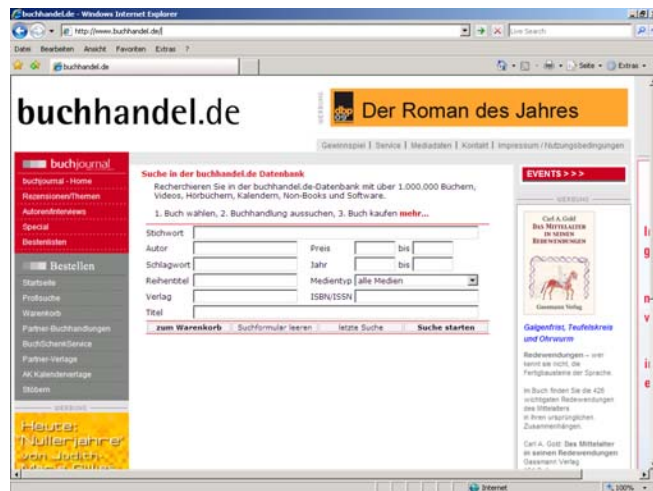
buchhandel.de - Windows Internet Explorer

http://www.buchhandel.de/

Live Search

Datei Bearbeiten Ansicht Favoriten Extras ?

buchhandel.de

Seite Extras

buchhandel.de

WERBUNG

Der Roman des Jahres

Gewinnspiel | Service | Mediadaten | Kontakt | Impressum / Nutzungsbedingungen

buchjournal

buchjournal - Home

Rezensionen/Themen

Autoreninterviews

Special

Bestenlisten

Bestellen

Startseite

Profisuche

Warenkorb

Partner-Buchhandlungen

BuchSchenkService

Partner-Verlage

AK Kalenderverlage

Stöbern

WERBUNG

Heute: Nullerjahre von Judith

Suche in der buchhandel.de Datenbank

Recherchieren Sie in der buchhandel.de-Datenbank mit über 1.000.000 Büchern, Videos, Hörbüchern, Kalendern, Non-Books und Software.

1. Buch wählen, 2. Buchhandlung aussuchen, 3. Buch kaufen mehr...

Stichwort

Autor

Preis bis

Schlagwort

Jahr bis

Reihentitel

Medientyp alle Medien

Verlag

ISBN/ISSN

Titel

zum Warenkorb | Suchformular leeren | letzte Suche | Suche starten

EVENTS > > >

WERBUNG

Carl A. Gold
DAS MITTELALTER IN SEINEN REDEWENDUNGEN

Galgenfrist, Teufelskreis und Ohrwurm

Redewendungen – wer kennt sie nicht, die Fertigbausteine der Sprache.

Im Buch finden Sie die 426 wichtigsten Redewendungen des Mittelalters in ihren ursprünglichen Zusammenhängen.

Carl A. Gold: Das Mittelalter in seinen Redewendungen
Gassmann Verlag

Internet

100%